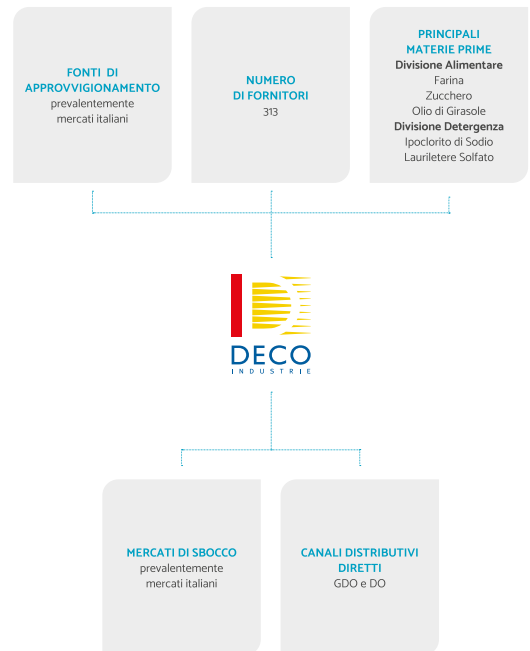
FONTI DI APPROVVIGIONAMENTO
prevalentemente mercati italiani

NUMERO DI FORNITORI
313

PRINCIPALI MATERIE PRIME
Divisione Alimentare
Farina
Zucchero
Olio di Girasole
Divisione Detergenza
Ipoclorito di Sodio
Lauriletere Solfato

DECO
INDUSTRIE

MERCATI DI SBOCCO
prevalentemente mercati italiani

CANALI DISTRIBUTIVI DIRETTI
GDO e DO